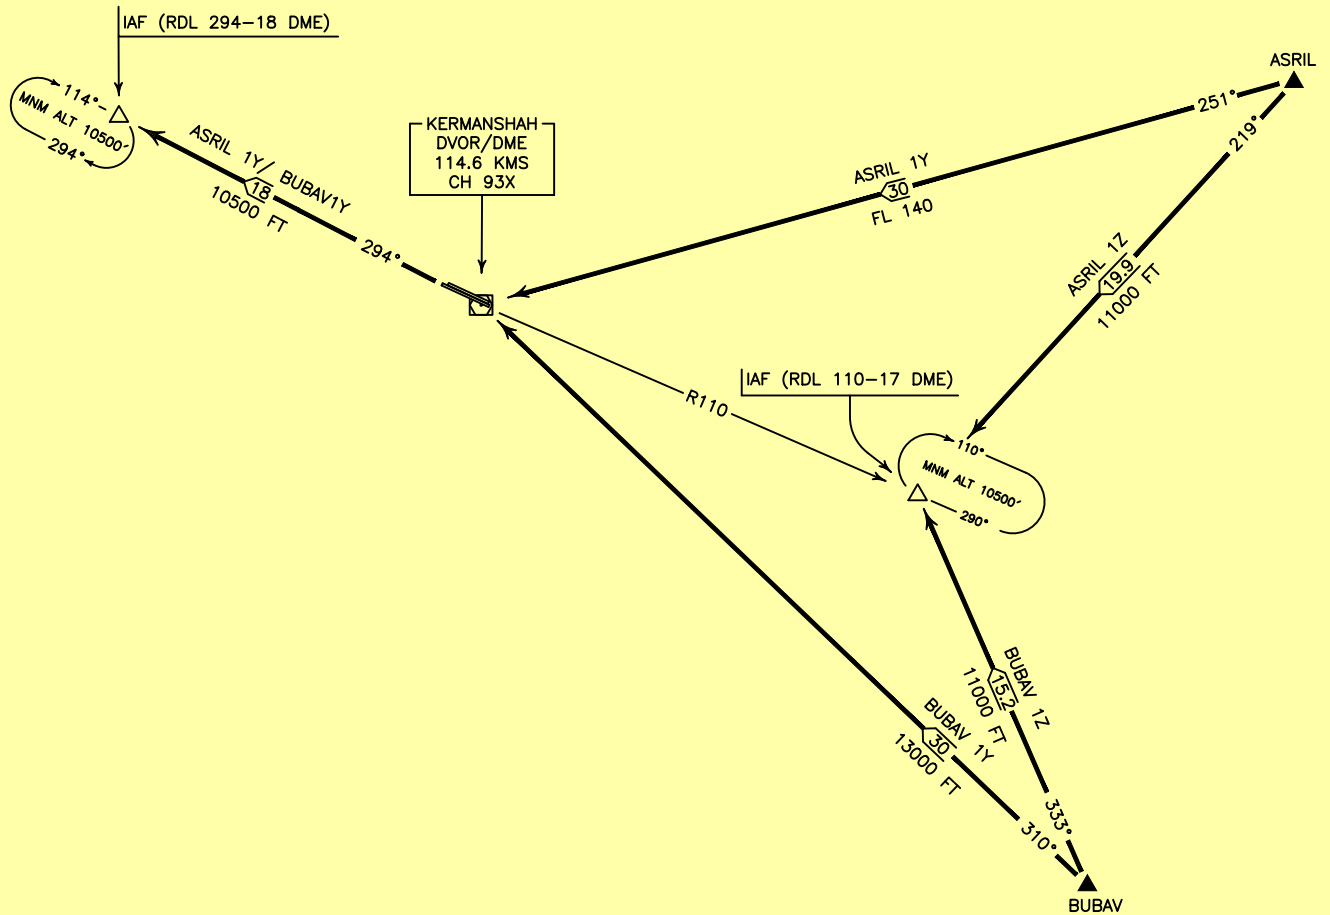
IAF (RDL 294-18 DME)

114°

MNM ALT 10500'

294°

ASRIL 1Y/ BUBAV1Y

18

10500 FT

294°

KERMANSHAH
DVOR/DME
114.6 KMS
CH 93X

ASRIL

251°

219°

ASRIL 1Y

30

FL 140

ASRIL 1Z

19.9

11000 FT

IAF (RDL 110-17 DME)

R110

110°

MNM ALT 10500'

290°

BUBAV 1Z

15.2

11000 FT

BUBAV 1Y

30

13000 FT

333°

310°

BUBAV